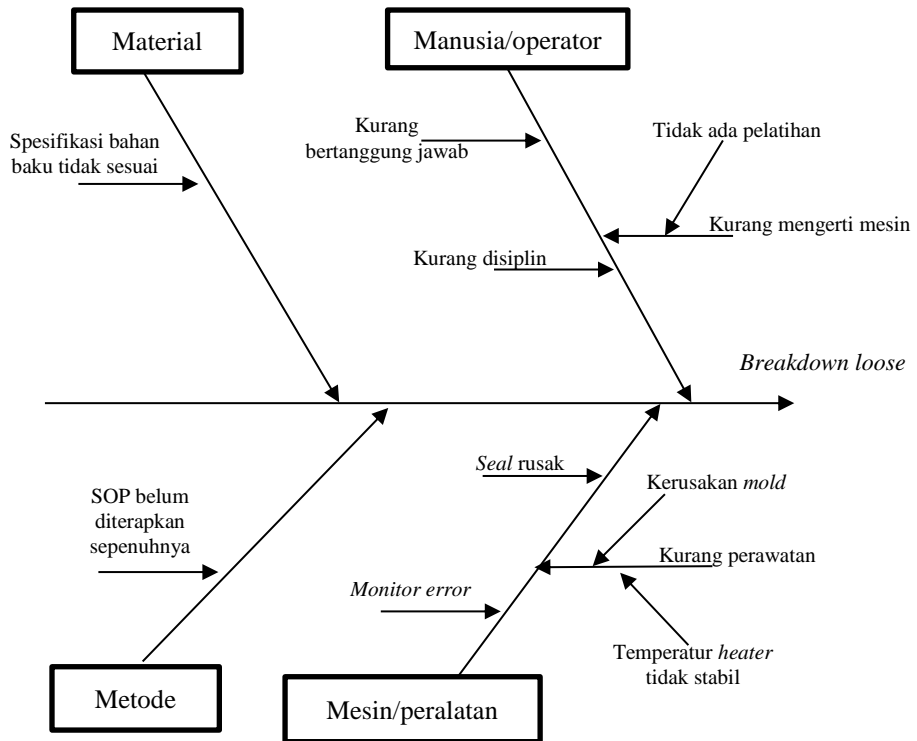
Material

Manusia/operator

Spesifikasi bahan baku tidak sesuai

Kurang bertanggung jawab

Tidak ada pelatihan

Kurang mengerti mesin

Kurang disiplin

Breakdown loose

Seal rusak

Kerusakan mold

SOP belum diterapkan sepenuhnya

Kurang perawatan

Monitor error

Temperatur heater tidak stabil

Metode

Mesin/peralatan